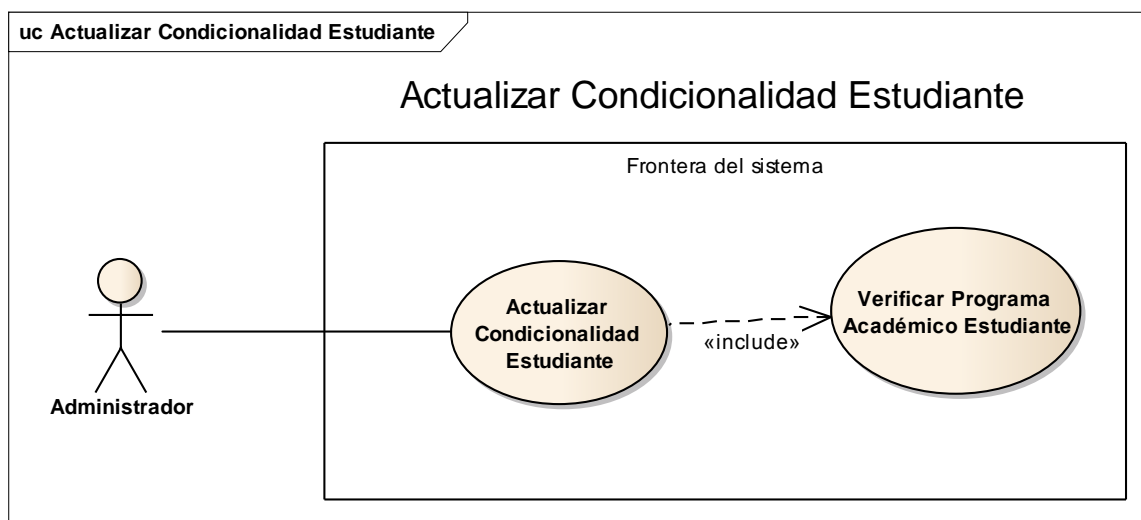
uc Actualizar Condicionalidad Estudiante

Actualizar Condicionalidad Estudiante

Frontera del sistema

Administrador

Actualizar Condicionalidad Estudiante

«include»

Verificar Programa Académico Estudiante